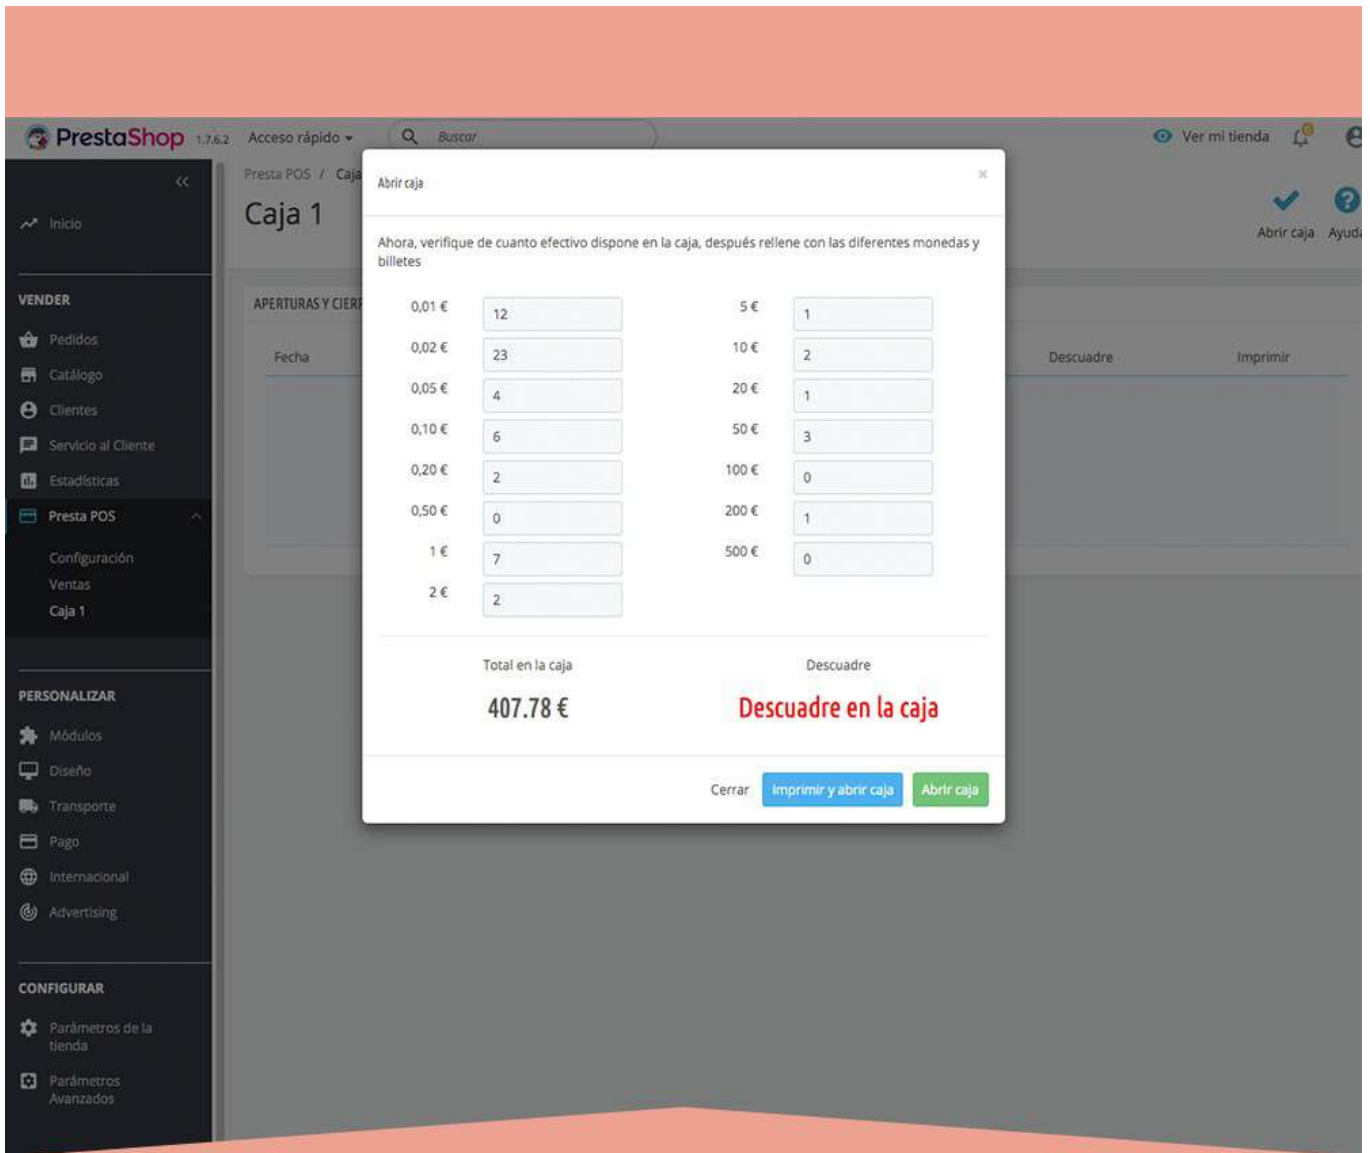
PrestaShop 1.7.6.2 Acceso rápido Buscar Ver mi tienda

Inicio

VENDER
Pedidos
Catálogo
Clientes
Servicio al Cliente
Estadísticas
Presta POS
Configuración
Ventas
Caja 1

PERSONALIZAR
Módulos
Diseño
Transporte
Pago
Internacional
Advertising

CONFIGURAR
Parámetros de la tienda
Parámetros Avanzados

Presta POS / Caja
Caja 1

Abrir caja Ayuda

APERTURAS Y CIERR

Fecha

Descuadre

Imprimir

Abrir caja

×

Ahora, verifique de cuanto efectivo dispone en la caja, después rellene con las diferentes monedas y billetes

| | | | |
|---|---|---|---|
| 0,01 € | 12 | 5 € | 1 |
| 0,02 € | 23 | 10 € | 2 |
| 0,05 € | 4 | 20 € | 1 |
| 0,10 € | 6 | 50 € | 3 |
| 0,20 € | 2 | 100 € | 0 |
| 0,50 € | 0 | 200 € | 1 |
| 1 € | 7 | 500 € | 0 |
| 2 € | 2 | | |

Total en la caja
407.78 €

Descuadre
Descuadre en la caja

Cerrar Imprimir y abrir caja Abrir caja